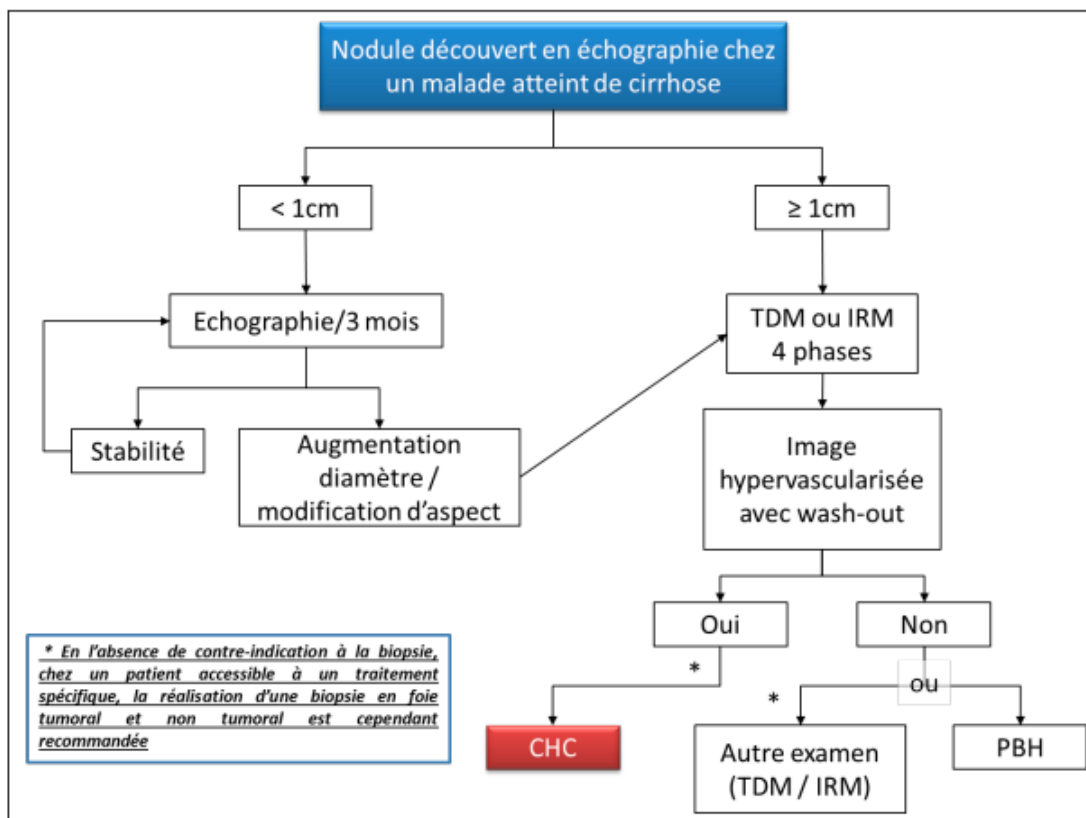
Nodule découvert en échographie chez un malade atteint de cirrhose

< 1cm

≥ 1cm

Echographie/3 mois

TDM ou IRM 4 phases

Stabilité

Augmentation diamètre / modification d'aspect

Image hypervascularisée avec wash-out

Oui

Non

*

ou

*

CHC

Autre examen (TDM / IRM)

PBH

* En l'absence de contre-indication à la biopsie, chez un patient accessible à un traitement spécifique, la réalisation d'une biopsie en foie tumoral et non tumoral est cependant recommandée